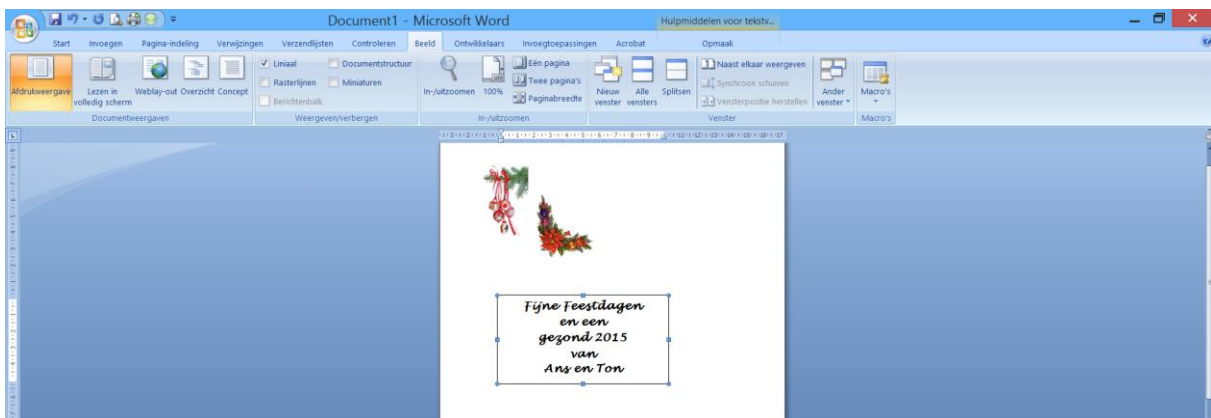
Document1 - Microsoft Word

Hulpmiddelen voor tekstv...

Start Invoegen Pagina-indeling Verwijzingen Verzendlijsten Controleren Beeld Ontwikkelaars Invoegtoepassingen Acrobat Opmaak

Afdrukweergave
Lezen in volledig scherm
Weblay-out
Overzicht
Concept
Documentweergaven

Liniaal
Rasterlijnen
Berichtenbalk
Documentstructuur
Miniaturen
Weergeven/verbergen

In-/uitzoomen
100%
Eén pagina
Twee pagina's
Paginabreedte
In-/uitzoomen

Nieuw venster
Alle vensters
Splitsen
Naast elkaar weergeven
Synchroon schuiven
Vensterpositie herstellen
Ander venster
Venster

Macro's
Macro's

Fijne Feestdagen
en een
gezond 2015
van
Ans en Ton